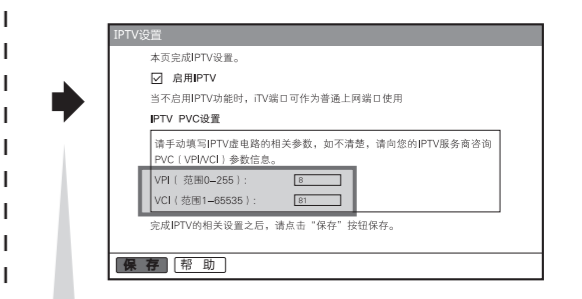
IPTV设置

本页完成IPTV设置。

☑ 启用IPTV

当不启用IPTV功能时，iTV端口可作为普通上网端口使用

IPTV PVC设置

请手动填写IPTV虚电路的相关参数，如不清楚，请向您的IPTV服务商咨询PVC（VPI/VCI）参数信息。

VPI（ 范围0–255）： 8

VCI（范围1–65535）： 81

完成IPTV的相关设置之后，请点击“保存”按钮保存。

保 存 帮 助